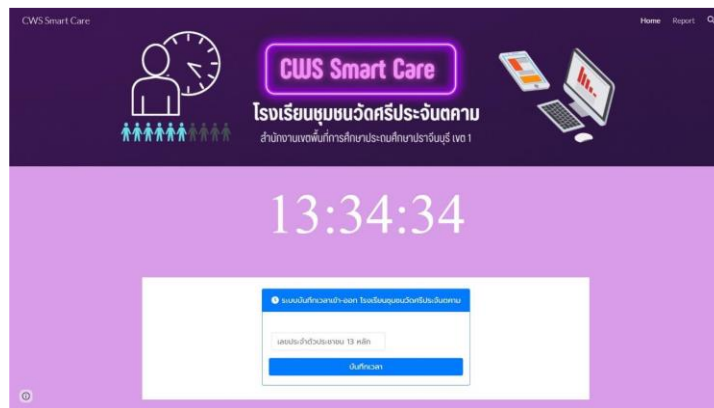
CWS Smart Care

Home Report

CWS Smart Care

โรงเรียนชุมชนวัดศรีประจันตคาม

สำนักงานเขตพื้นที่การศึกษาประถมศึกษาปราจีนบุรี เขต 1

13:34:34

ระบบบันทึกเวลาเข้า-ออก โรงเรียนชุมชนวัดศรีประจันตคาม

เลขประจำตัวประชาชน 13 หลัก

บันทึกเวลา